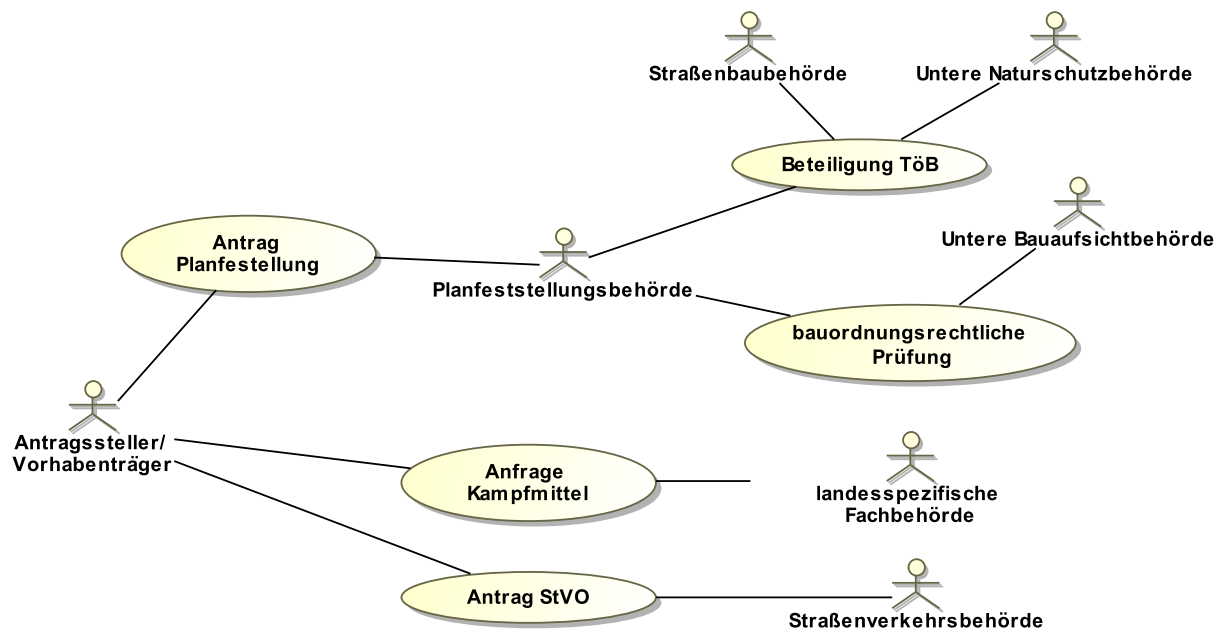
Straßenbaubehörde

Untere Naturschutzbehörde

Beteiligung TöB

Antrag Planfestellung

Untere Bauaufsichtbehörde

Planfeststellungsbehörde

bauordnungsrechtliche Prüfung

Antragssteller/ Vorhabenträger

Anfrage Kampfmittel

landesspezifische Fachbehörde

Antrag StVO

Straßenverkehrsbehörde